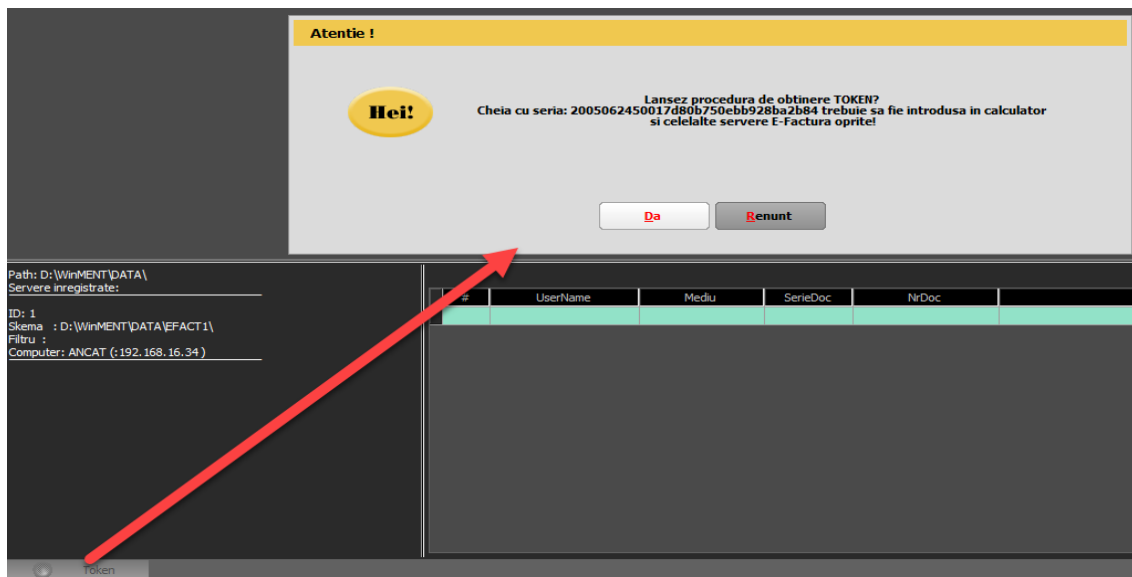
Atentie !

Hei!

Lansez procedura de obtinere TOKEN?
Cheia cu seria: 200506245001 7d80b750ebb928ba2b84 trebuie sa fie introdusa in calculator
si celelalte servere E-Factura oprite!

Da

Renunt

Path: D:\WinMENT\DATA\
Servere inregistrate:

ID: 1
Skema : D:\WinMENT\DATA\EFACT1\
Filtru :
Computer: ANCAT (:192.168.16.34 )

| # | UserName | Mediu | SerieDoc | NrDoc |
|---|---|---|---|---|
| | | | | |

Token